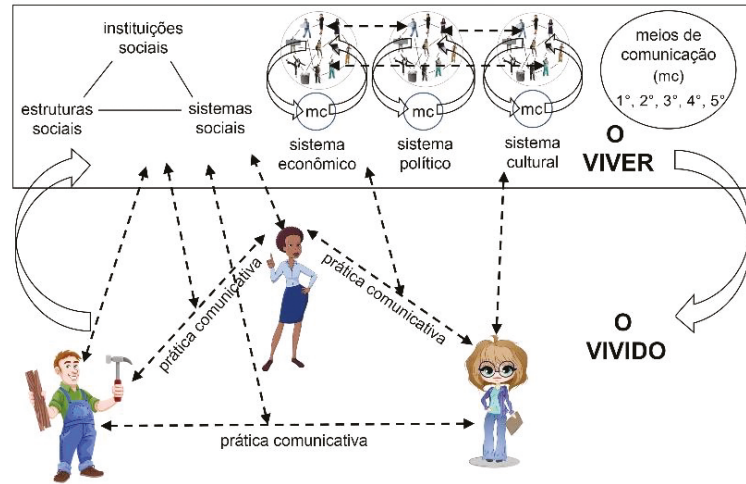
instituições sociais

estruturas sociais

sistemas sociais

mc

mc

mc

sistema econômico

sistema político

sistema cultural

meios de comunicação (mc)

1°, 2°, 3°, 4°, 5°

O VIVER

O VIVIDO

prática comunicativa

prática comunicativa

prática comunicativa